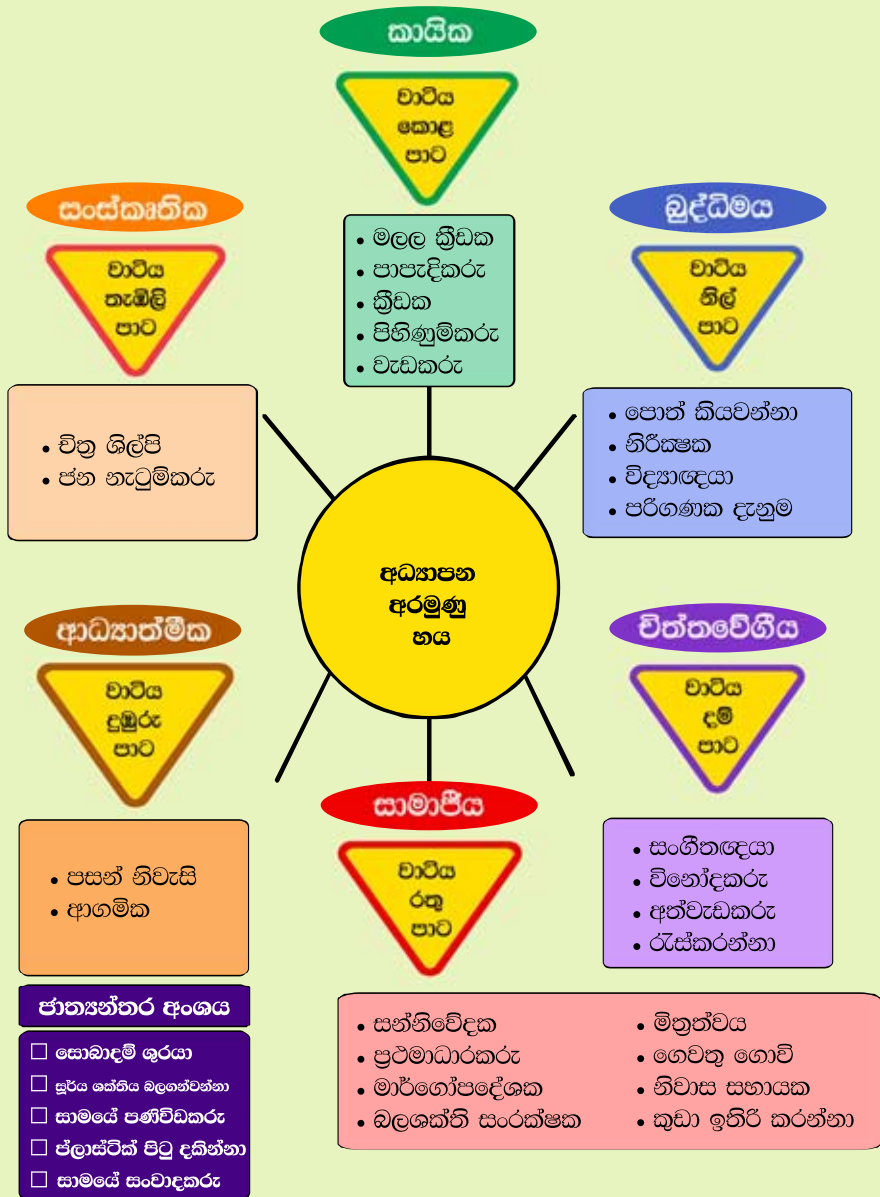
කායික

වාටිය
කොළ
පාට

• මලල ක්‍රීඩක
• පාපැදිකරු
• ක්‍රීඩක
• පිහිණුම්කරු
• වැඩකරු

සංස්කෘතික

වාටිය
තැඹිලි
පාට

• චිත්‍ර ශිල්පි
• ජන නැටුම්කරු

බුද්ධිමය

වාටිය
නිල්
පාට

• පොත් කියවන්නා
• නිරීක්ෂක
• විද්‍යාඥයා
• පරිගණක දැනුම

අධ්‍යාපන
අරමුණු
හය

ආධ්‍යාත්මික

වාටිය
දුඹුරු
පාට

• පසන් නිවැසි
• ආගමික

චිත්තවේගීය

වාටිය
දම්
පාට

• සංගීතඥයා
• විනෝදකරු
• අත්වැඩකරු
• රැස්කරන්නා

සාමාජීය

වාටිය
රතු
පාට

ජාත්‍යන්තර අංශය

☐ සොබාදම් ශූරයා
☐ සූර්ය ශක්තිය බලගන්වන්නා
☐ සාමයේ පණිවිඩකරු
☐ ප්ලාස්ටික් පිටු දකින්නා
☐ සාමයේ සංවාදකරු

• සන්නිවේදක
• ප්‍රථමාධාරකරු
• මාර්ගෝපදේශක
• බලශක්ති සංරක්ෂක

• මිත්‍රත්වය
• ගෙවතු ගොවි
• නිවාස සහායක
• කුඩා ඉතිරි කරන්නා